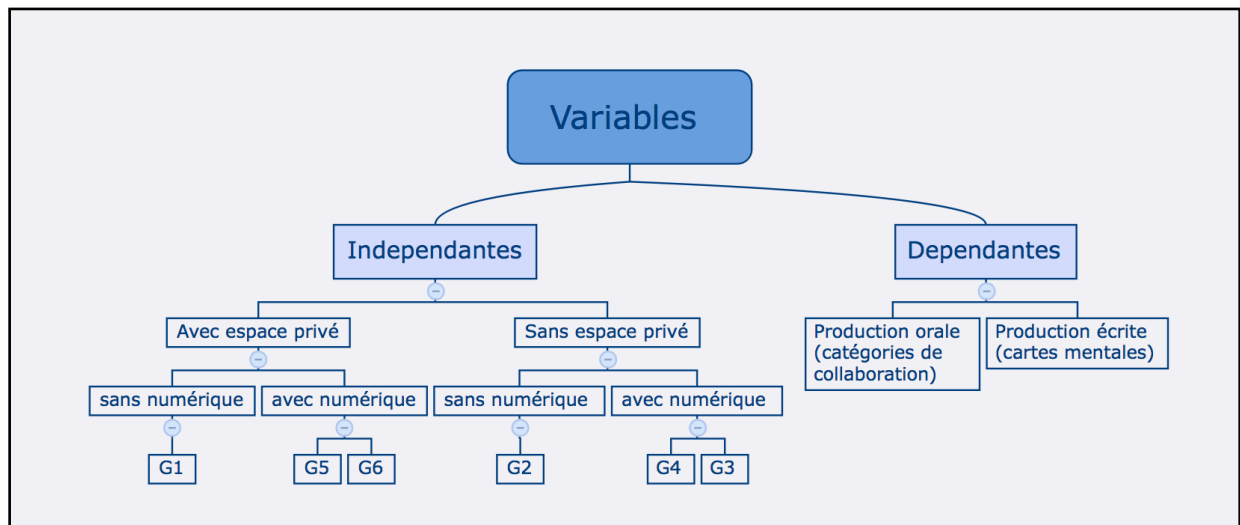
Variables

Independantes

Avec espace privé

sans numérique

G1

avec numérique

G5

G6

Sans espace privé

sans numérique

G2

avec numérique

G4

G3

Dependantes

Production orale (catégories de collaboration)

Production écrite (cartes mentales)